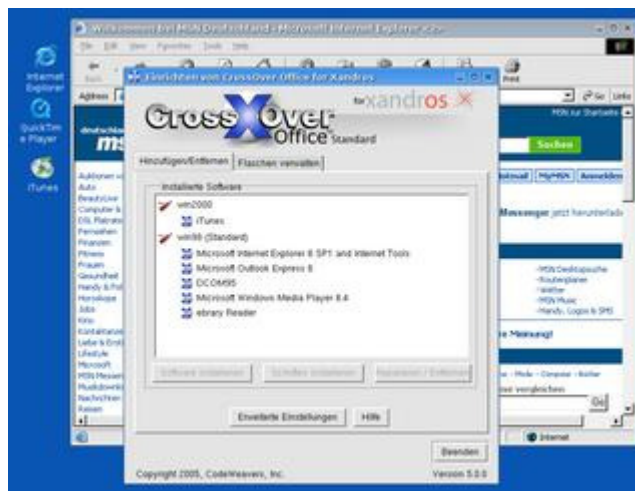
Willkommen bei MSN Deutschland - Microsoft Internet Explorer

Datei Bearbeiten Ansicht Favoriten Extras ?

Back

Print

Address

Go Links

Internet Explorer

QuickTime Player

iTunes

Einrichten von CrossOver Office for Xandros

CrossOver Office Standard

for xandros

Hinzufügen/Entfernen | Flaschen verwalten

Installierte Software

win2000

iTunes

win98 (Standard)

Microsoft Internet Explorer 6 SP1 and Internet Tools

Microsoft Outlook Express 6

DCOM95

Microsoft Windows Media Player 6.4

ebrary Reader

Software installieren

Schriften installieren

Reparieren / Entfernen

Erweiterte Einstellungen

Hilfe

Beenden

Copyright 2005, CodeWeavers, Inc.

Version 5.0.0

MSN zur Startseite

msn

Suchen

Hotmail | MyMSN | Anmelden

Messenger jetzt herunterladen

Auktionen
Auto
Beauty
Computer &
DSL
Fernsehen
Finanzen
Fitness
Frauen
Gesundheit
Handy & Fo
Horoskope
Jobs
Kino
Kontaktanz
Liebe & Ero
Lifestyle
Microsoft
MSN Messen
Musikdownlo
Nachrichten
Reisen

- MSN Desktopsuche
- Routenplaner
- Wetter
- MSN Music
- Handy, Logos & SMS

e Meinung!

- Mode - Computer - Bücher

ise vergleichen

Go

Internet